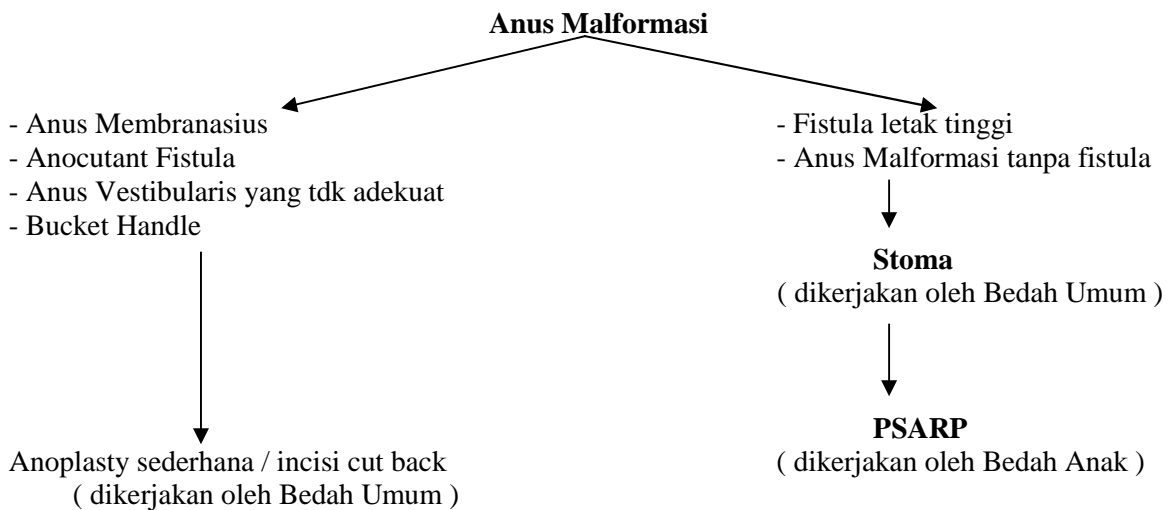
**Anus Malformasi**

- Anus Membranasius
- Anocutant Fistula
- Anus Vestibularis yang tdk adekuat
- Bucket Handle

Anoplasty sederhana / incisi cut back
( dikerjakan oleh Bedah Umum )

- Fistula letak tinggi
- Anus Malformasi tanpa fistula

**Stoma**
( dikerjakan oleh Bedah Umum )

**PSARP**
( dikerjakan oleh Bedah Anak )